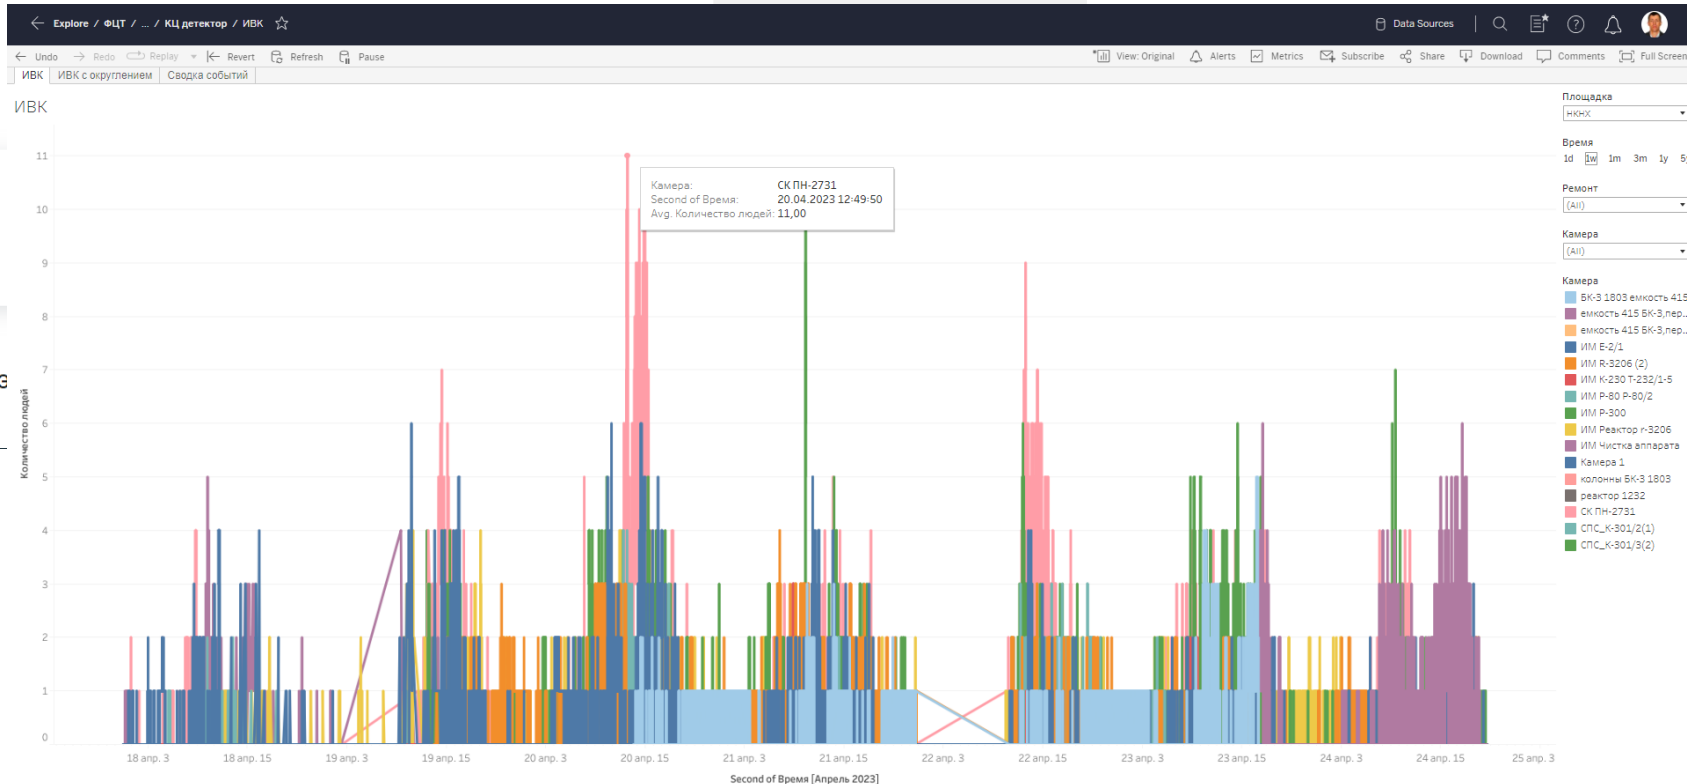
Explore / ФЦТ / ... / КЦ детектор / ИВК

Data Sources

Undo Redo Replay Revert Refresh Pause

View: Original Alerts Metrics Subscribe Share Download Comments Full Screen

ИВК | ИВК с округлением | Сводка событий

ИВК

Камера: СК ПН-2731
Second of Время: 20.04.2023 12:49:50
Avg. Количество людей: 11,00

Количество людей

11
10
9
8
7
6
5
4
3
2
1
0

18 апр. 3 | 18 апр. 15 | 19 апр. 3 | 19 апр. 15 | 20 апр. 3 | 20 апр. 15 | 21 апр. 3 | 21 апр. 15 | 22 апр. 3 | 22 апр. 15 | 23 апр. 3 | 23 апр. 15 | 24 апр. 3 | 24 апр. 15 | 25 апр. 3

Second of Время [Апрель 2023]

Площадка
НКНХ

Время
1d 1w 1m 3m 1y 5

Ремонт
(All)

Камера
(All)

Камера
БК-3 1803 емкость 415
емкость 415 БК-3,пер...
емкость 415 БК-3,пер...
ИМ Е-2/1
ИМ R-3206 (2)
ИМ К-230 Т-232/1-5
ИМ Р-80 Р-80/2
ИМ Р-300
ИМ Реактор r-3206
ИМ Чистка аппарата
Камера 1
колонны БК-3 1803
реактор 1232
СК ПН-2731
СПС_К-301/2(1)
СПС_К-301/3(2)